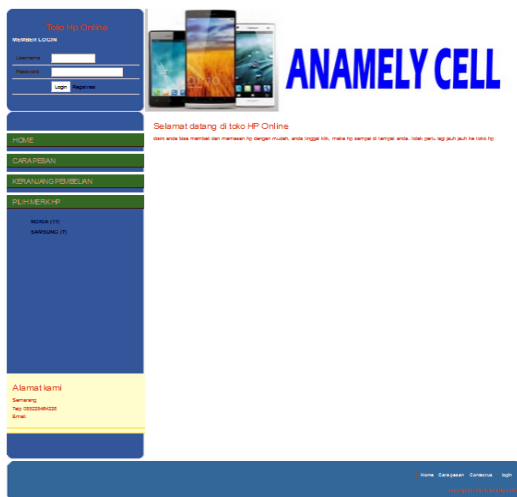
Toko Hp Online

MEMBER LOGIN

Username

Password

Login Register

ANAMELY CELL

Selamat datang di toko HP Online

disini anda bisa membeli dan memesan hp dengan mudah, anda tinggal klik, maka hp sampai di tempat anda. tidak perlu lagi jauh jauh ke toko hp

HOME

CARA PESAN

KERANJANG PEMBELIAN

PILIH MERK HP

NOKIA (11)

SAMSUNG (7)

Alamat kami

Semarang

Telp: 085229484235

Email:

Home Cara pesan Contact us login

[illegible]